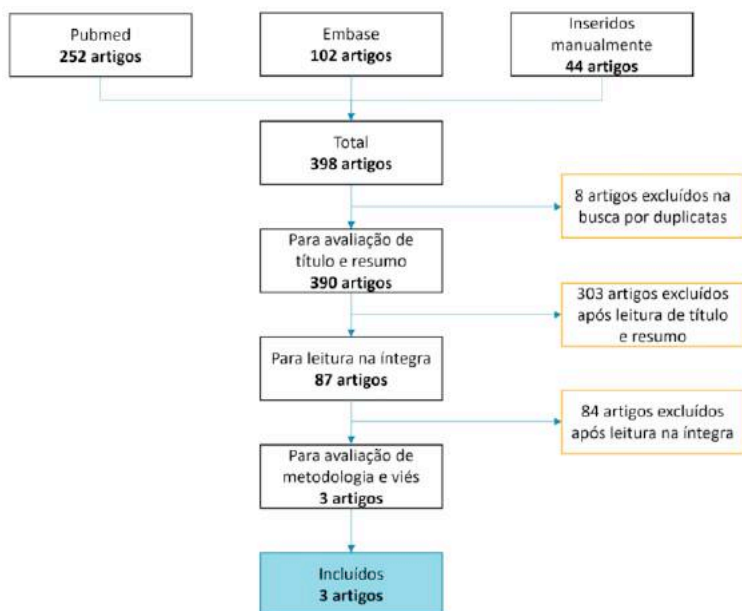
Pubmed
**252 artigos**

Embase
**102 artigos**

Inseridos manualmente
**44 artigos**

Total
**398 artigos**

8 artigos excluídos na busca por duplicatas

Para avaliação de título e resumo
**390 artigos**

303 artigos excluídos após leitura de título e resumo

Para leitura na íntegra
**87 artigos**

84 artigos excluídos após leitura na íntegra

Para avaliação de metodologia e viés
**3 artigos**

Incluídos
**3 artigos**